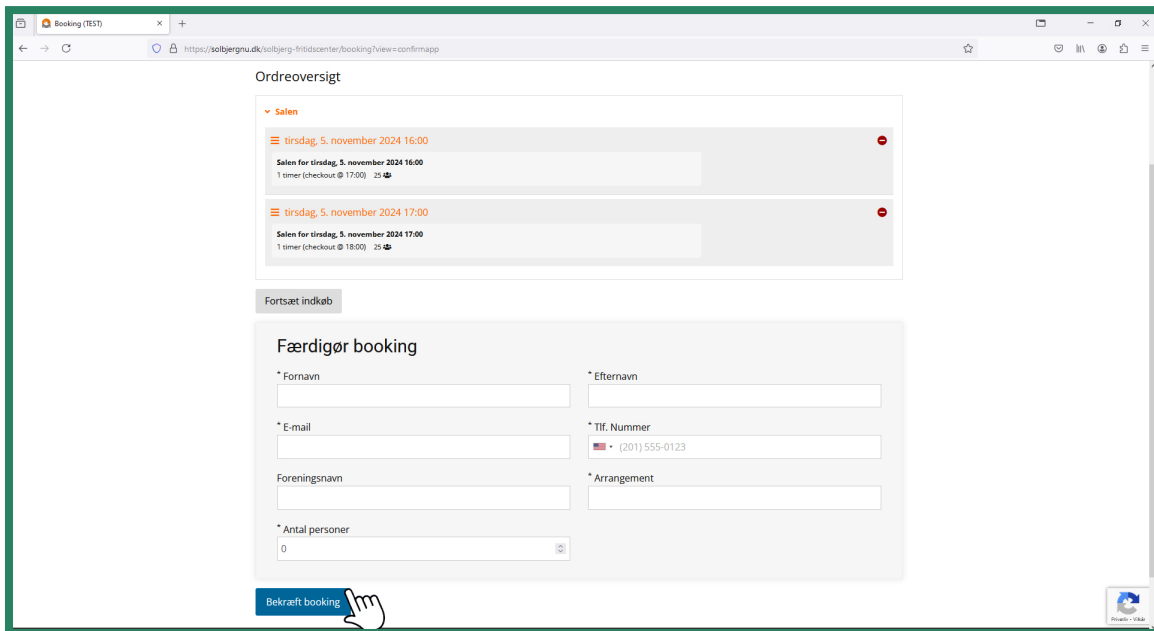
Booking (TEST)

https://solbjergnu.dk/solbjerg-fritidscenter/booking?view=confirmapp

Ordreoversigt

Salen

tirsdag, 5. november 2024 16:00

Salen for tirsdag, 5. november 2024 16:00
1 timer (checkout @ 17:00) 25

tirsdag, 5. november 2024 17:00

Salen for tirsdag, 5. november 2024 17:00
1 timer (checkout @ 18:00) 25

Fortsæt indkøb

Færdigør booking

* Fornavn

* Efternavn

* E-mail

* Tlf. Nummer

(201) 555-0123

Foreningsnavn

* Arrangement

* Antal personer

0

Bekræft booking

Privatliv - Vilkår